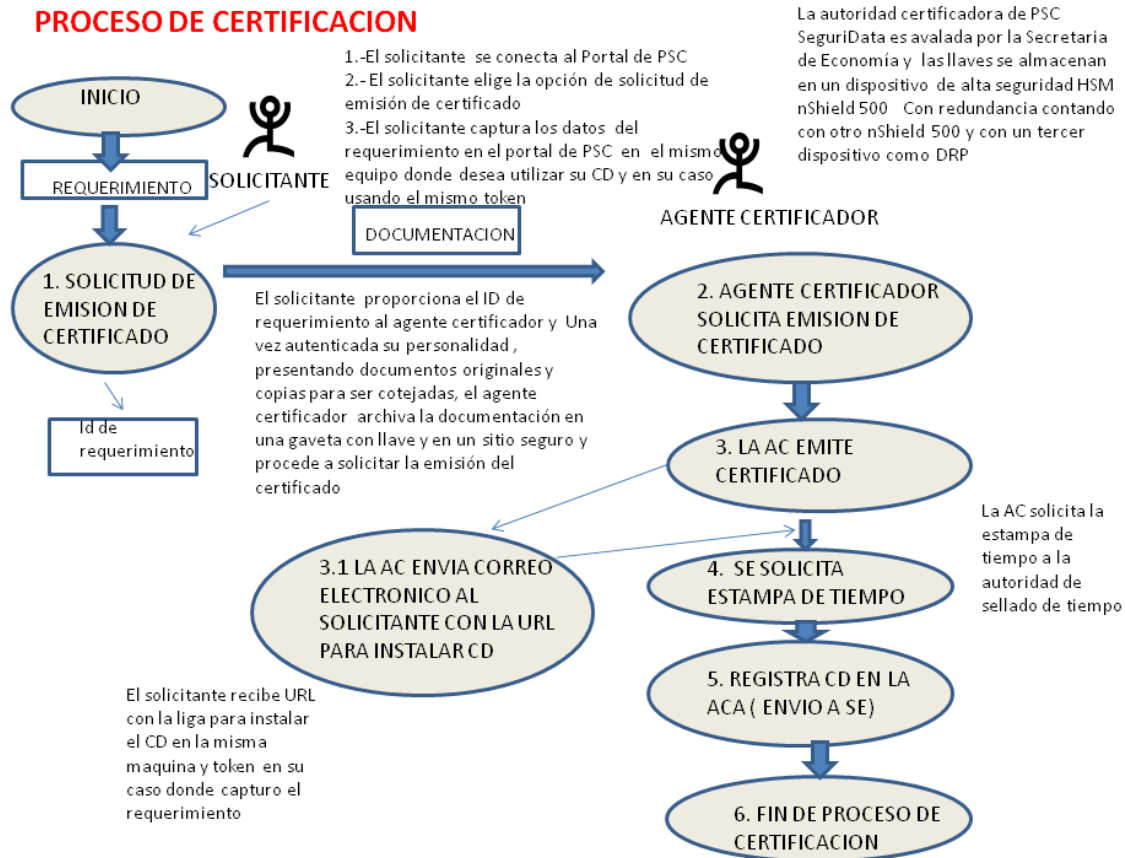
PROCESO DE CERTIFICACION

La autoridad certificadora de PSC SeguriData es avalada por la Secretaria de Economía y las llaves se almacenan en un dispositivo de alta seguridad HSM nShield 500 Con redundancia contando con otro nShield 500 y con un tercer dispositivo como DRP

1.-El solicitante se conecta al Portal de PSC
2.- El solicitante elige la opción de solicitud de emisión de certificado
3.-El solicitante captura los datos del requerimiento en el portal de PSC en el mismo equipo donde desea utilizar su CD y en su caso usando el mismo token

INICIO

REQUERIMIENTO

SOLICITANTE

DOCUMENTACION

AGENTE CERTIFICADOR

1. SOLICITUD DE EMISION DE CERTIFICADO

El solicitante proporciona el ID de requerimiento al agente certificador y Una vez autenticada su personalidad , presentando documentos originales y copias para ser cotejadas, el agente certificador archiva la documentación en una gaveta con llave y en un sitio seguro y procede a solicitar la emisión del certificado

2. AGENTE CERTIFICADOR SOLICITA EMISION DE CERTIFICADO

Id de requerimiento

3. LA AC EMITE CERTIFICADO

La AC solicita la estampa de tiempo a la autoridad de sellado de tiempo

3.1 LA AC ENVIA CORREO ELECTRONICO AL SOLICITANTE CON LA URL PARA INSTALAR CD

4. SE SOLICITA ESTAMPA DE TIEMPO

5. REGISTRA CD EN LA ACA ( ENVIO A SE)

El solicitante recibe URL con la liga para instalar el CD en la misma maquina y token en su caso donde capturo el requerimiento

6. FIN DE PROCESO DE CERTIFICACION